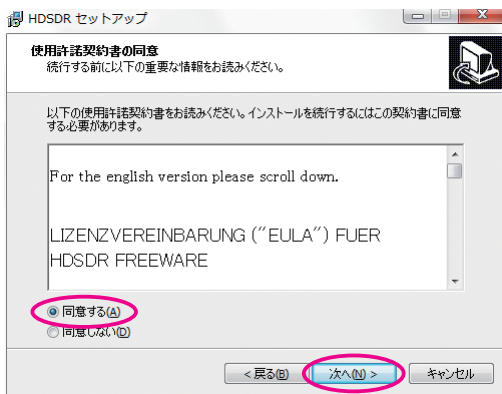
HDSDR セットアップ

使用許諾契約書の同意
続行する前に以下の重要な情報をお読みください。

以下の使用許諾契約書をお読みください。インストールを続行するにはこの契約書に同意する必要があります。

For the english version please scroll down.

LIZENZVEREINBARUNG (“EULA”) FUER HDSDR FREEWARE

同意する(A)
同意しない(D)

< 戻る(B) 次へ(N) > キャンセル